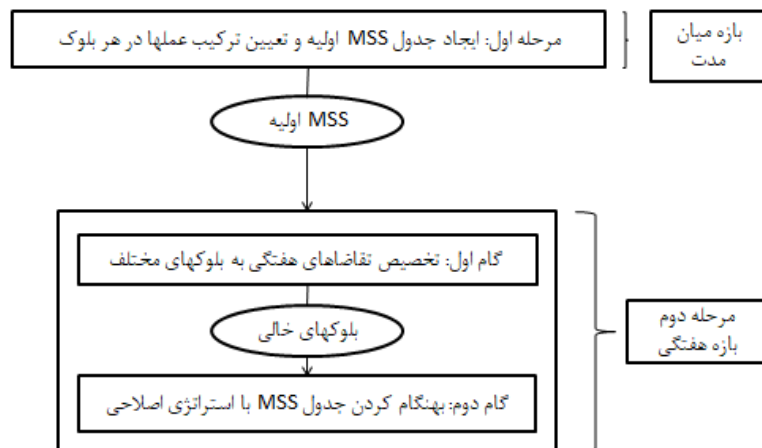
مرحله اول: ایجاد جدول MSS اولیه و تعیین ترکیب عملها در هر بلوک

بازه میان مدت

MSS اولیه

گام اول: تخصیص تقاضاهای هفتگی به بلوکهای مختلف

بلوکهای خالی

گام دوم: بهنگام کردن جدول MSS با استراتژی اصلاحی

مرحله دوم
بازه هفتگی